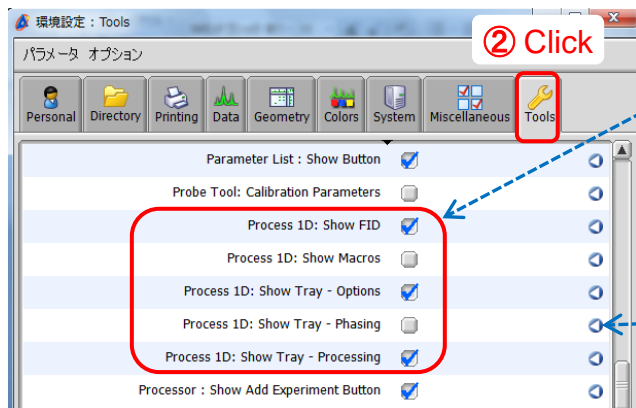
環境設定 : Tools

パラメータ オプション

② Click

Personal
Directory
Printing
Data
Geometry
Colors
System
Miscellaneous
Tools

Parameter List : Show Button
Probe Tool: Calibration Parameters
Process 1D: Show FID
Process 1D: Show Macros
Process 1D: Show Tray - Options
Process 1D: Show Tray - Phasing
Process 1D: Show Tray - Processing
Processor : Show Add Experiment Button